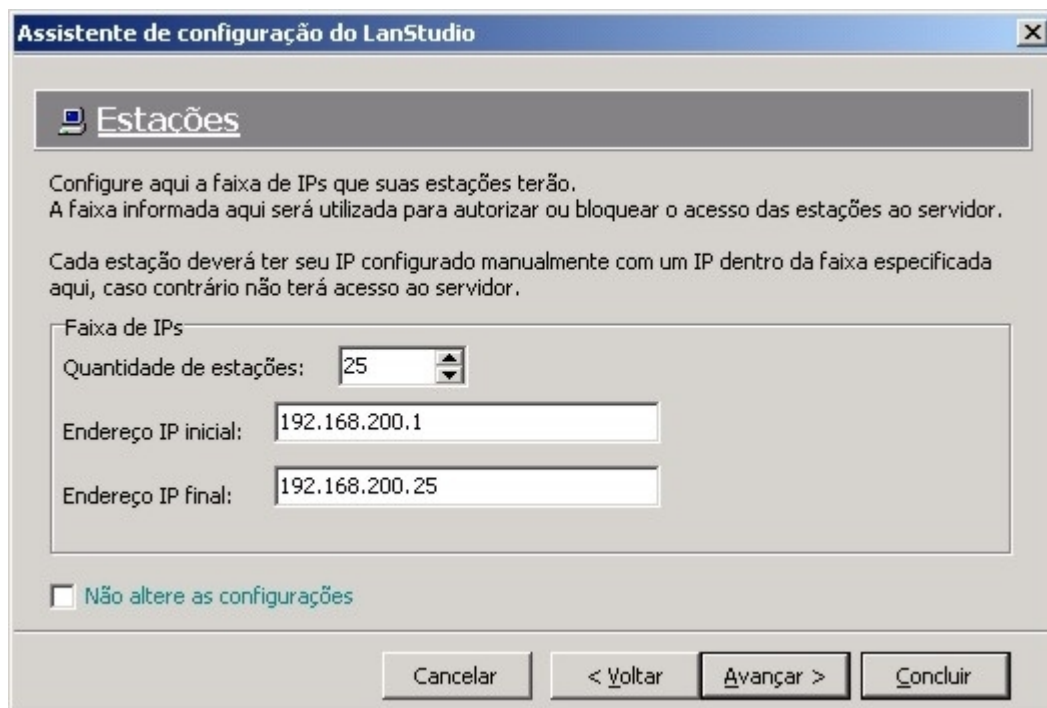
Assistente de configuração do LanStudio

Estações

Configure aqui a faixa de IPs que suas estações terão.
A faixa informada aqui será utilizada para autorizar ou bloquear o acesso das estações ao servidor.

Cada estação deverá ter seu IP configurado manualmente com um IP dentro da faixa especificada aqui, caso contrário não terá acesso ao servidor.

Faixa de IPs

Quantidade de estações: 25

Endereço IP inicial: 192.168.200.1

Endereço IP final: 192.168.200.25

Não altere as configurações

Cancelar | < Voltar | Avançar > | Concluir